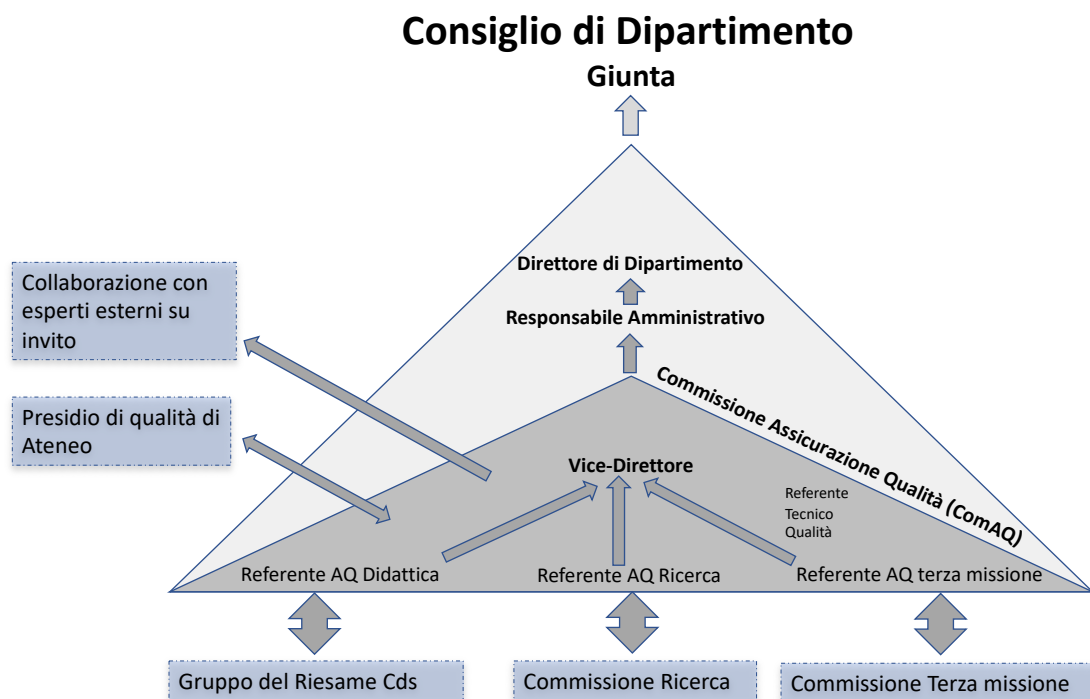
Consiglio di Dipartimento

Giunta

Collaborazione con esperti esterni su invito

Direttore di Dipartimento

Responsabile Amministrativo

Commissione Assicurazione Qualità (ComAQ)

Presidio di qualità di Ateneo

Vice-Direttore

Referente Tecnico Qualità

Referente AQ Didattica

Referente AQ Ricerca

Referente AQ terza missione

Gruppo del Riesame Cds

Commissione Ricerca

Commissione Terza missione